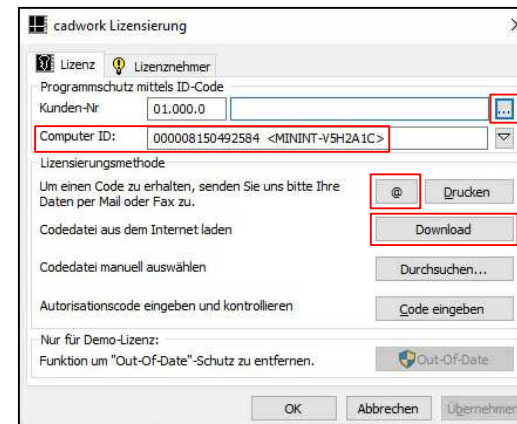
cadwork Lizensierung

Lizenz | Lizenznehmer

Programmschutz mittels ID-Code

Kunden-Nr 01.000.0 ...

Computer ID: 000008150492584 <MININT-V5H2A1C>

Lizensierungsmethode

Um einen Code zu erhalten, senden Sie uns bitte Ihre Daten per Mail oder Fax zu. @ Drucken

Codedatei aus dem Internet laden Download

Codedatei manuell auswählen Durchsuchen...

Autorisationscode eingeben und kontrollieren Code eingeben

Nur für Demo-Lizenz:

Funktion um "Out-Of-Date"-Schutz zu entfernen. Out-Of-Date

OK Abbrechen Übernehmen